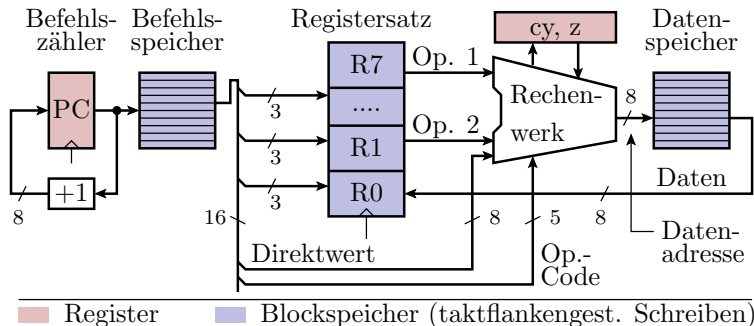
Befehlszähler Befehlsspeicher Registersatz Datenspeicher

cy, z

PC

+1

8

R7

....

R1

R0

3

3

3

16

Op. 1

Op. 2

Rechenwerk

8

Daten

8

5

8

Direktwert

Op.-Code

Datenadresse

Register Blockspeicher (taktflankengest. Schreiben)